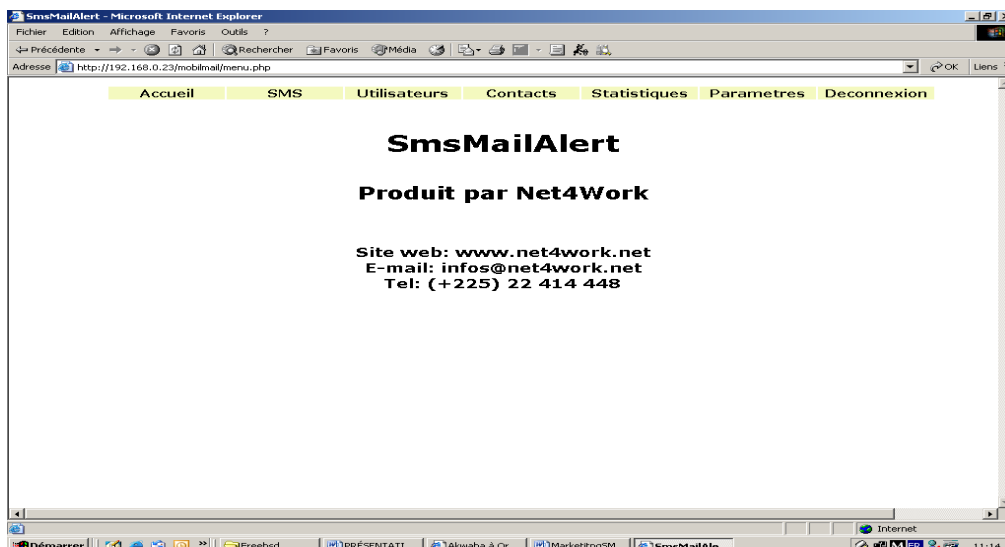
SmsMailAlert - Microsoft Internet Explorer

Fichier Edition Affichage Favoris Outils ?

Précédente Rechercher Favoris Média

Adresse http://192.168.0.23/mobilmail/menu.php

OK Liens

Accueil SMS Utilisateurs Contacts Statistiques Parametres Deconnexion

SmsMailAlert

Produit par Net4Work

Site web: www.net4work.net
E-mail: infos@net4work.net
Tel: (+225) 22 414 448

Internet

Démarrer Freebsd PRÉSENTATI Akwaba à Or MarketingSM SmsMailAle FR 11:14